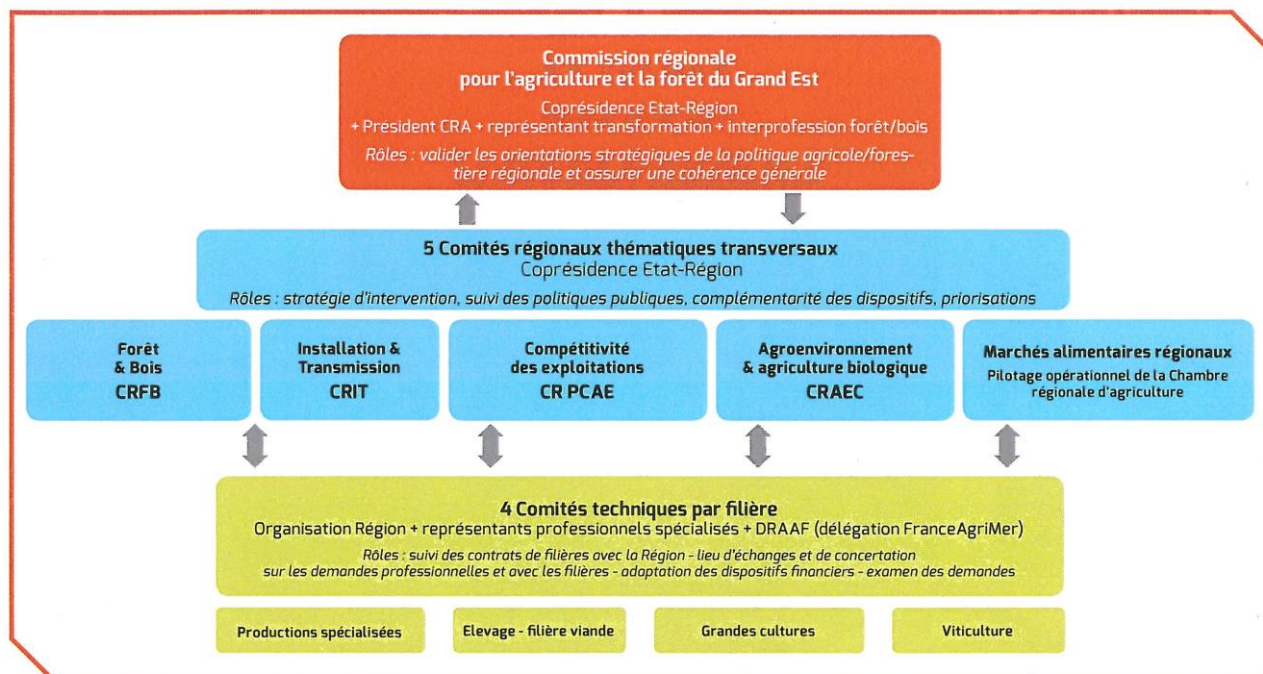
Commission régionale pour l'agriculture et la forêt du Grand Est

Coprésidence Etat-Région
+ Président CRA + représentant transformation + interprofession forêt/bois

Rôles : valider les orientations stratégiques de la politique agricole/forestière régionale et assurer une cohérence générale

5 Comités régionaux thématiques transversaux
Coprésidence Etat-Région

Rôles : stratégie d'intervention, suivi des politiques publiques, complémentarité des dispositifs, priorisations

Forêt & Bois
CRFB

Installation & Transmission
CRIT

Compétitivité des exploitations
CR PCAE

Agroenvironnement & agriculture biologique
CRAEC

Marchés alimentaires régionaux
Pilotage opérationnel de la Chambre régionale d'agriculture

4 Comités techniques par filière
Organisation Région + représentants professionnels spécialisés + DRAAF (délégation FranceAgriMer)

Rôles : suivi des contrats de filières avec la Région - lieu d'échanges et de concertation sur les demandes professionnelles et avec les filières - adaptation des dispositifs financiers - examen des demandes

Productions spécialisées

Elevage - filière viande

Grandes cultures

Viticulture